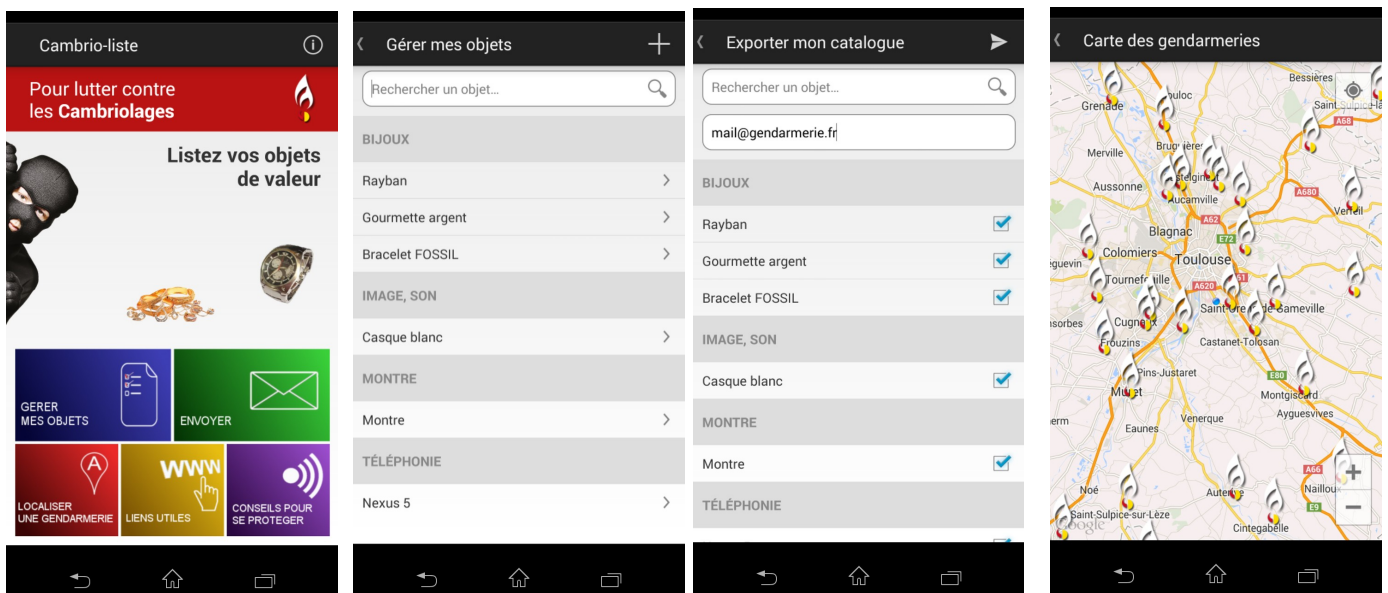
Cambrio-liste

Pour lutter contre les Cambriolages

Listez vos objets de valeur

GERER MES OBJETS

ENVOYER

LOCALISER UNE GENDARMERIE

WWW

LIENS UTILES

CONSEILS POUR SE PROTEGER

Gérer mes objets

Rechercher un objet...

BIJOUX

Rayban

Gourmette argent

Bracelet FOSSIL

IMAGE, SON

Casque blanc

MONTRE

Montre

TÉLÉPHONIE

Nexus 5

Exporter mon catalogue

Rechercher un objet...

mail@gendarmerie.fr

BIJOUX

Rayban

Gourmette argent

Bracelet FOSSIL

IMAGE, SON

Casque blanc

MONTRE

Montre

TÉLÉPHONIE

Carte des gendarmeries

Bessières

Grenade

Saint-Sulpice-la-Pointe

A68

Merville

Aussonne

Aucamville

A680

Verfeil

Blagnac

A62

E72

Colomiers

Toulouse

Tournefeuille

A620

Balma

Saint-Orens-de-Gameville

Cugnaux

Frouzins

Castanet-Tolosan

Pins-Justaret

E80

Muret

Montgiscard

Venerque

Ayguesvives

Eaunes

A66

Noé

Auterive

Nailloux

Saint-Sulpice-sur-Lèze

E9

Cintegabelle

Google

+

−